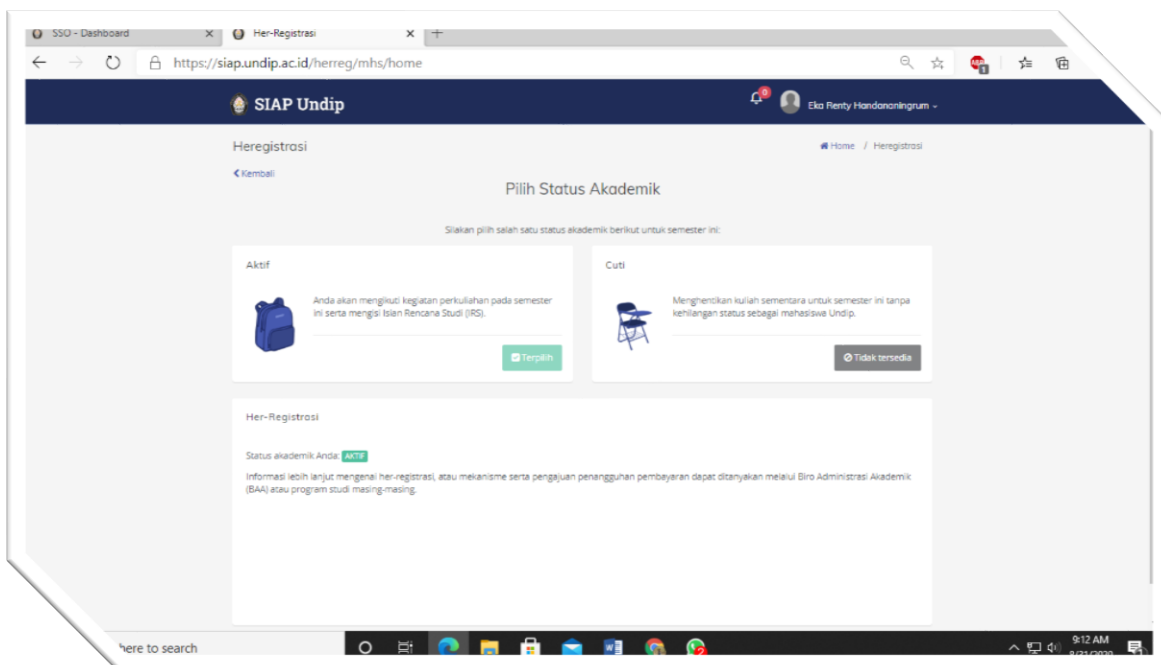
SSO - Dashboard
Her-Registrasi
https://siap.undip.ac.id/herreg/mhs/home

SIAP Undip
Eka Renty Handananingrum

Heregistrasi
Home / Heregistrasi
Kembali

Pilih Status Akademik

Silakan pilih salah satu status akademik berikut untuk semester ini:

Aktif
Anda akan mengikuti kegiatan perkuliahan pada semester ini serta mengisi Isian Rencana Studi (IRS).
Terpilih

Cuti
Menghentikan kuliah sementara untuk semester ini tanpa kehilangan status sebagai mahasiswa Undip.
Tidak tersedia

Her-Registrasi

Status akademik Anda: AKTIF

Informasi lebih lanjut mengenai her-registrasi, atau mekanisme serta pengajuan penangguhan pembayaran dapat ditanyakan melalui Biro Administrasi Akademik (BAA) atau program studi masing-masing.

here to search
9:12 AM
8/31/2020